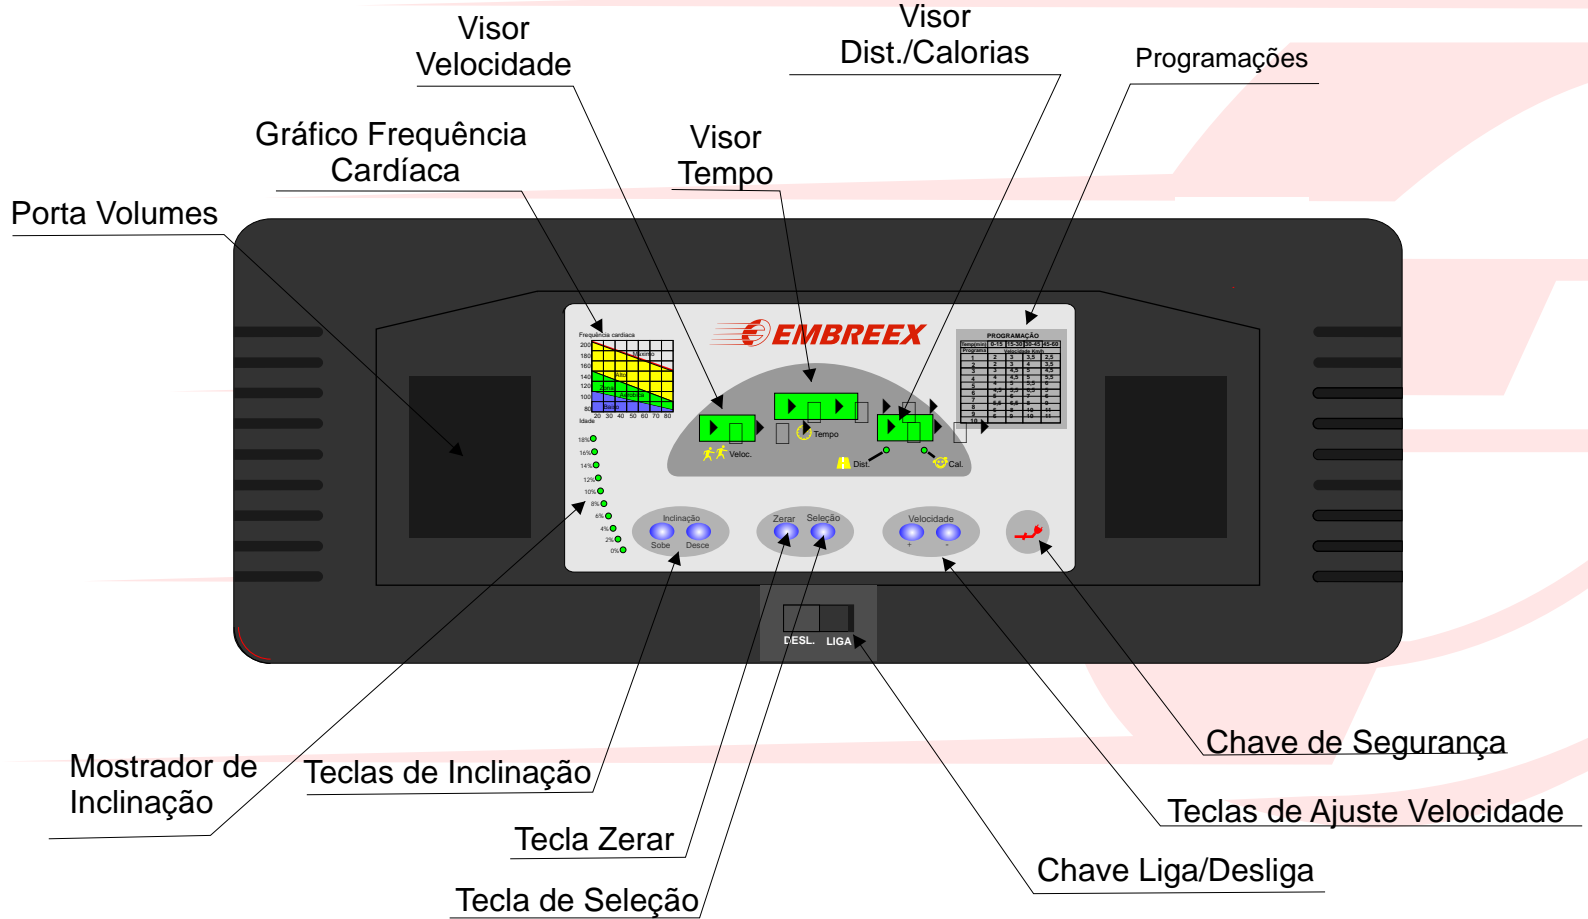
Visor Velocidade

Visor Dist./Calorias

Programações

Gráfico Frequência Cardíaca

Visor Tempo

Porta Volumes

Frequência cardíaca

Idade

EMBREEX

PROGRAMAÇÃO

Veloc.

Tempo

Dist.

Cal.

18%
16%
14%
12%
10%
8%
6%
4%
2%
0%

Inclinação
Sobe
Desce

Zerar
Seleção

Velocidade
+
-

DESL.
LIGA

Chave de Segurança

Mostrador de Inclinação

Teclas de Inclinação

Teclas de Ajuste Velocidade

Tecla Zerar

Chave Liga/Desliga

Tecla de Seleção